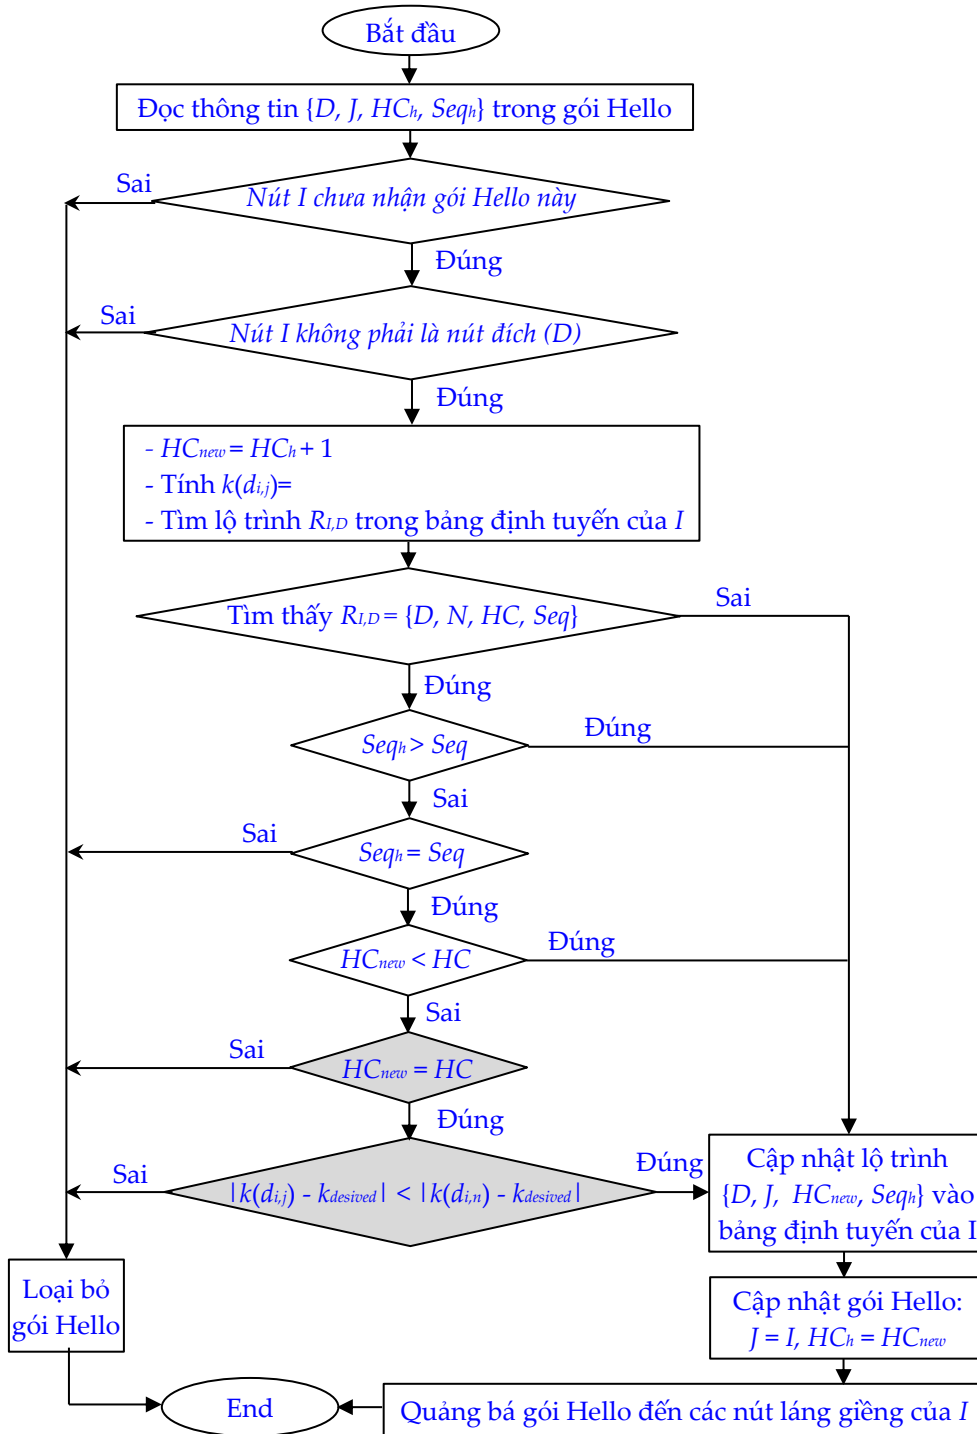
Bắt đầu

Đọc thông tin $\{D, J, HC_h, Seq_h\}$ trong gói Hello

Sai

Nút I chưa nhận gói Hello này

Đúng

Sai

Nút I không phải là nút đích (D)

Đúng

- $HC_{new} = HC_h + 1$
- Tính $k(d_{i,j})$=
- Tìm lộ trình $R_{I,D}$ trong bảng định tuyến của $I$

Tìm thấy $R_{I,D} = \{D, N, HC, Seq\}$

Sai

Đúng

$Seq_h > Seq$

Đúng

Sai

Sai

$Seq_h = Seq$

Đúng

$HC_{new} < HC$

Đúng

Sai

Sai

$HC_{new} = HC$

Đúng

Sai

$|k(d_{i,j}) - k_{desived}| < |k(d_{i,n}) - k_{desived}|$

Đúng

Cập nhật lộ trình $\{D, J, HC_{new}, Seq_h\}$ vào bảng định tuyến của I

Loại bỏ gói Hello

Cập nhật gói Hello: $J = I, HC_h = HC_{new}$

End

Quảng bá gói Hello đến các nút láng giềng của $I$